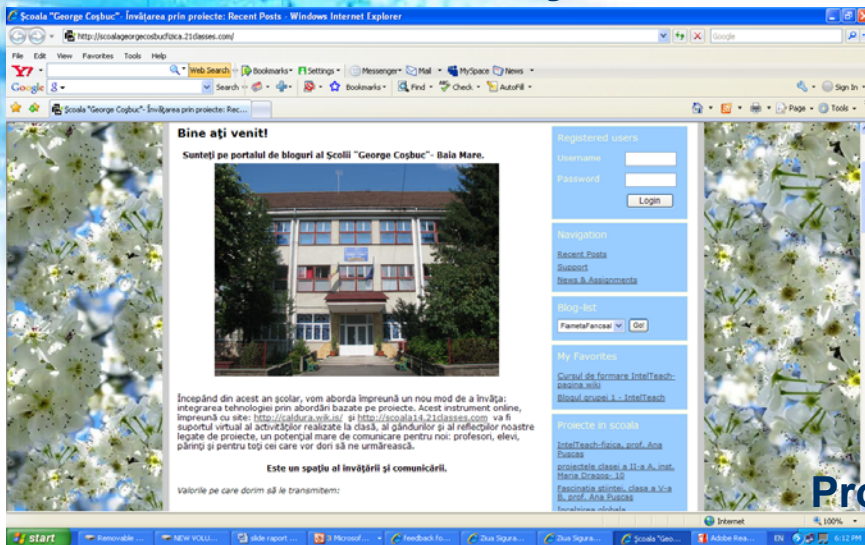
Şcoala "George Coşbuc" - Învăţarea prin proiecte: Recent Posts - Windows Internet Explorer

http://scoalageorgecosbucfizica.21classes.com/

Google

File Edit View Favorites Tools Help

Y! Web Search Bookmarks Settings Messenger Mail MySpace News

Google Search Bookmarks Find Check AutoFill Sign In

Şcoala "George Coşbuc" - Învăţarea prin proiecte: Rec...

Page Tools

Bine aţi venit!

Sunteţi pe portalul de bloguri al Şcolii "George Coşbuc"- Baia Mare.

Începând din acest an şcolar, vom aborda împreună un nou mod de a învăţa: integrarea tehnologiei prin abordări bazate pe proiecte. Acest instrument online, împreună cu site: http://caldura.wik.is/ şi http://scoala14.21classes.com va fi suportul virtual al activităţilor realizate la clasă, al gândurilor şi al reflecţiilor noastre legate de proiecte, un potenţial mare de comunicare pentru noi: profesori, elevi, părinţi şi pentru toţi cei care vor dori să ne urmărească.

Este un spaţiu al învăţării şi comunicării.

Valorile pe care dorim să le transmitem:

Registered users

Username

Password

Login

Navigation

Recent Posts

Support

News & Assignments

Blog-list

FiametaFancsal

Go!

My Favorites

Cursul de formare IntelTeach-pagina wiki

Blogul grupei 1 - IntelTeach

Proiecte in scoala

IntelTeach-fizica, prof. Ana Puscas

proiectele clasei a II-a A, inst. Maria Dragos- 10

Fascinatia stiintei, clasa a V-a B, prof. Ana Puscas

Incalzirea globala

Pro

Internet 100%

start Removable ... NEW VOLU... slide raport ... 3 Microsof... Feedback fo... Ziua Sigura... Ziua Sigura... Şcoala "Geo... Adobe Rea... EN 6:12 PM